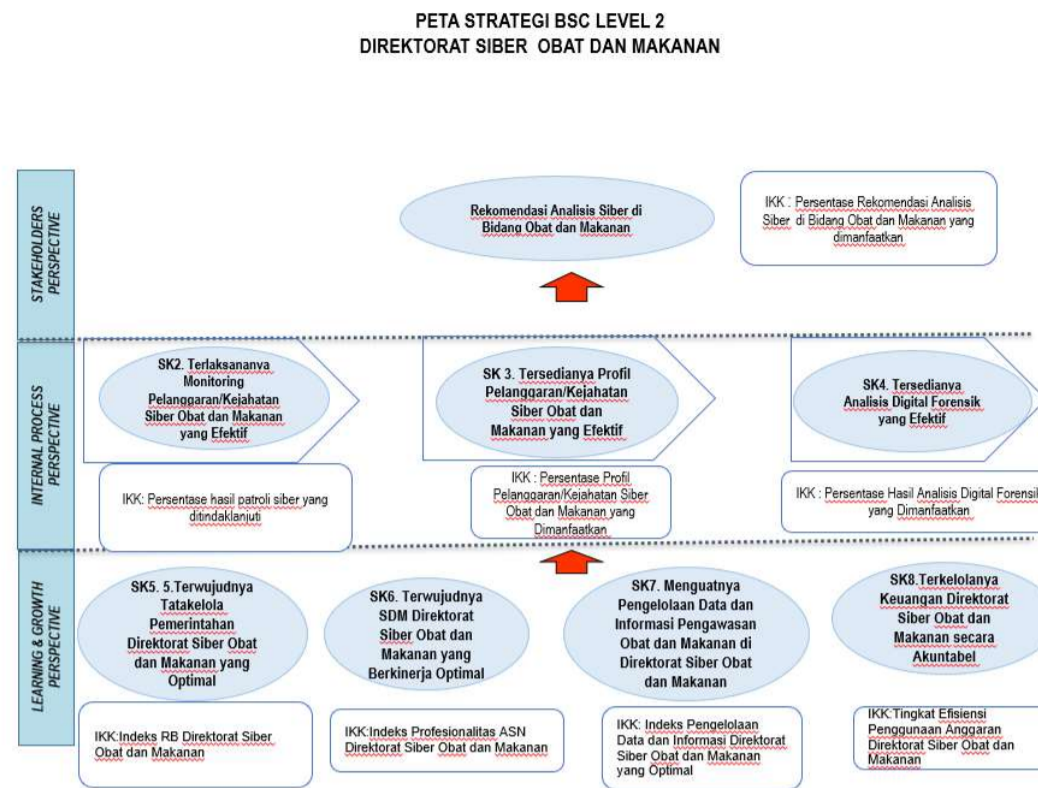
PETA STRATEGI BSC LEVEL 2
DIREKTORAT SIBER OBAT DAN MAKANAN

STAKEHOLDERS PERSPECTIVE

Rekomendasi Analisis Siber di Bidang Obat dan Makanan

IKK : Persentase Rekomendasi Analisis Siber di Bidang Obat dan Makanan yang dimanfaatkan

INTERNAL PROCESS PERSPECTIVE

SK2. Terlaksananya Monitoring Pelanggaran/Kejahatan Siber Obat dan Makanan yang Efektif

SK 3. Tersedianya Profil Pelanggaran/Kejahatan Siber Obat dan Makanan yang Efektif

SK4. Tersedianya Analisis Digital Forensik yang Efektif

IKK: Persentase hasil patroli siber yang ditindaklanjuti

IKK : Persentase Profil Pelanggaran/Kejahatan Siber Obat dan Makanan yang Dimanfaatkan

IKK : Persentase Hasil Analisis Digital Forensik yang Dimanfaatkan

LEARNING & GROWTH PERSPECTIVE

SK5. 5.Terwujudnya Tatakelola Pemerintahan Direktorat Siber Obat dan Makanan yang Optimal

SK6. Terwujudnya SDM Direktorat Siber Obat dan Makanan yang Berkinerja Optimal

SK7. Menguatnya Pengelolaan Data dan Informasi Pengawasan Obat dan Makanan di Direktorat Siber Obat dan Makanan

SK8.Terkelolanya Keuangan Direktorat Siber Obat dan Makanan secara Akuntabel

IKK:Indeks RB Direktorat Siber Obat dan Makanan

IKK:Indeks Profesionalitas ASN Direktorat Siber Obat dan Makanan

IKK: Indeks Pengelolaan Data dan Informasi Direktorat Siber Obat dan Makanan yang Optimal

IKK:Tingkat Efisiensi Penggunaan Anggaran Direktorat Siber Obat dan Makanan